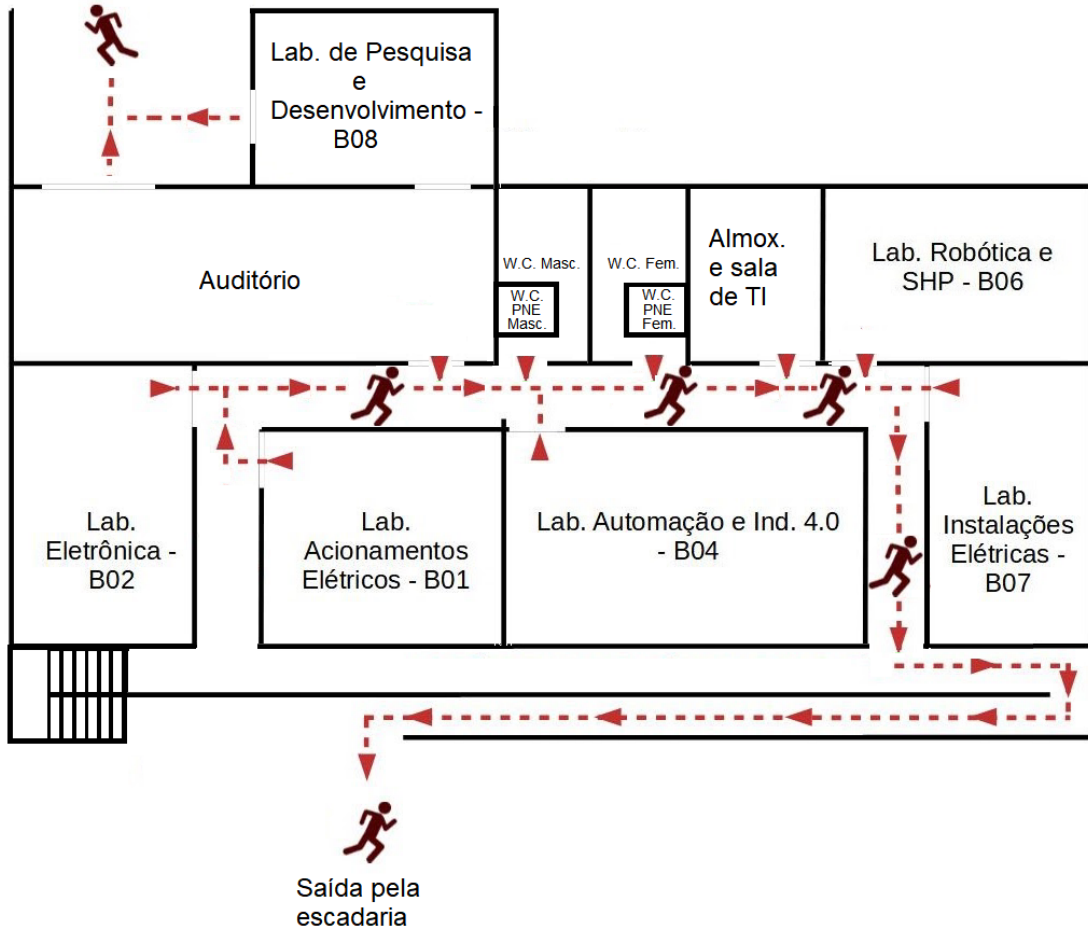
Lab. de Pesquisa e Desenvolvimento - B08

Auditório

W.C. Masc.

W.C. PNE Masc.

W.C. Fem.

W.C. PNE Fem.

Almox. e sala de TI

Lab. Robótica e SHP - B06

Lab. Eletrônica - B02

Lab. Acionamentos Elétricos - B01

Lab. Automação e Ind. 4.0 - B04

Lab. Instalações Elétricas - B07

Saída pela escadaria